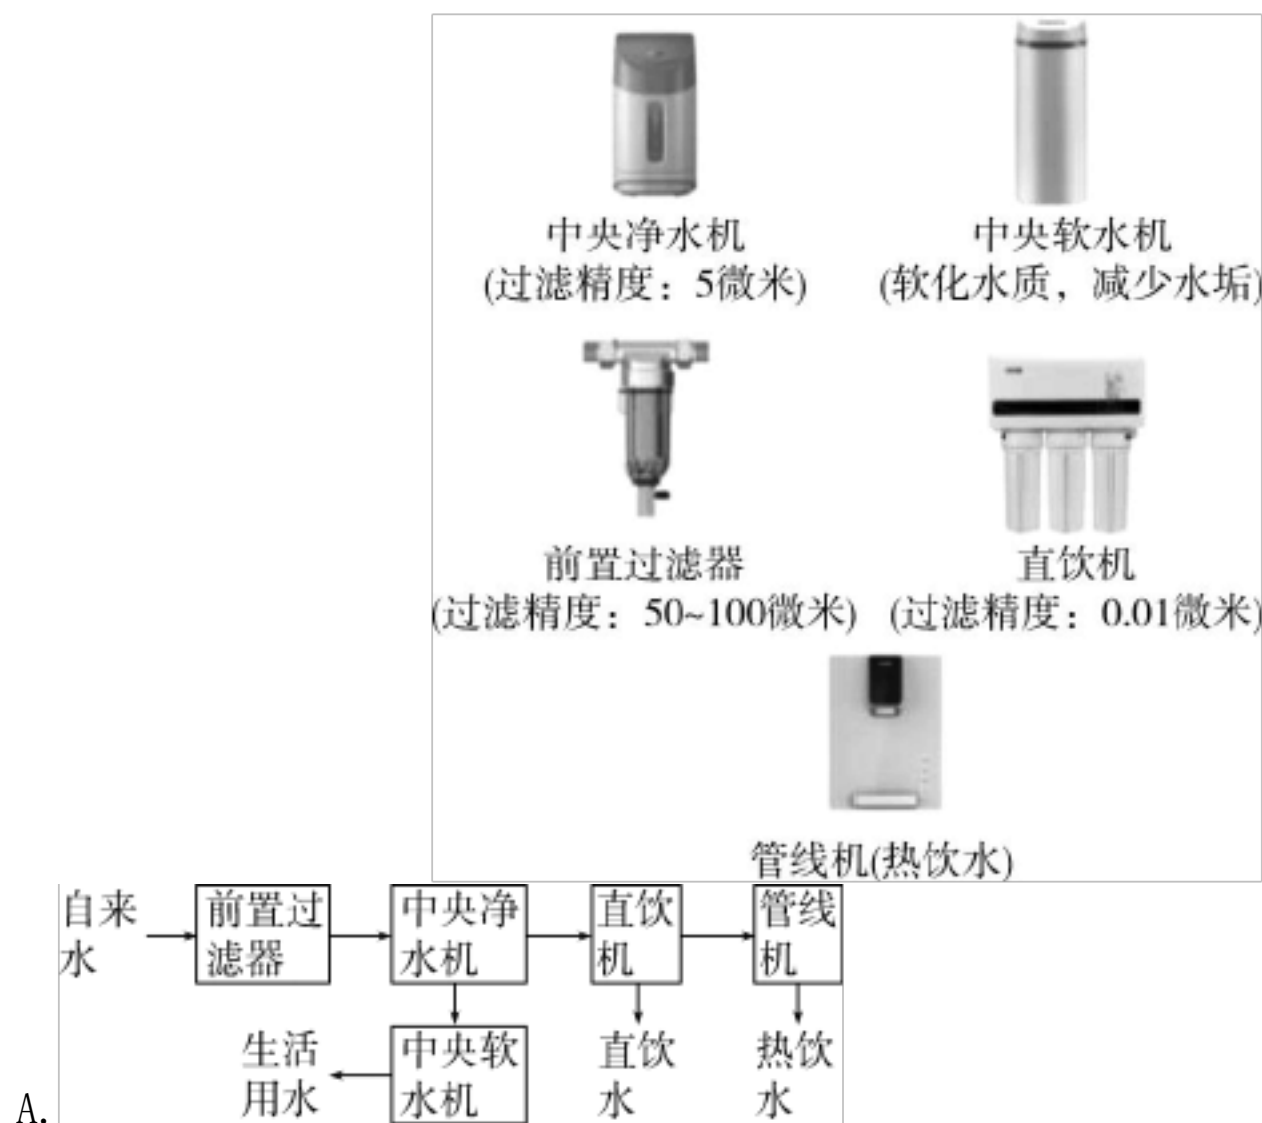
中央净水机
(过滤精度：5微米)

中央软水机
(软化水质，减少水垢)

前置过滤器
(过滤精度：50~100微米)

直饮机
(过滤精度：0.01微米)

管线机(热饮水)

A.

自来水

前置过滤器

中央净水机

直饮机

管线机

生活用水

中央软水机

直饮水

热饮水